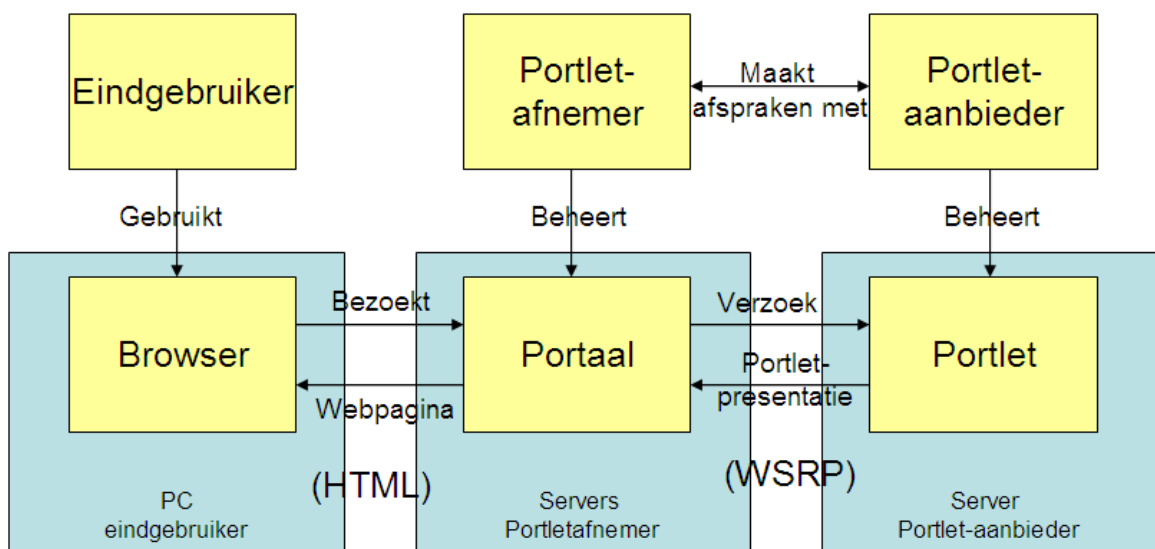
Eindgebruiker

Portlet-afnemer

Maakt afspraken met

Portlet-aanbieder

Gebruikt

Beheert

Beheert

Browser

Bezoekt

Webpagina

Portaal

Verzoek

Portlet-presentatie

Portlet

(HTML)

(WSRP)

PC eindgebruiker

Servers Portletafnemer

Server Portlet-aanbieder